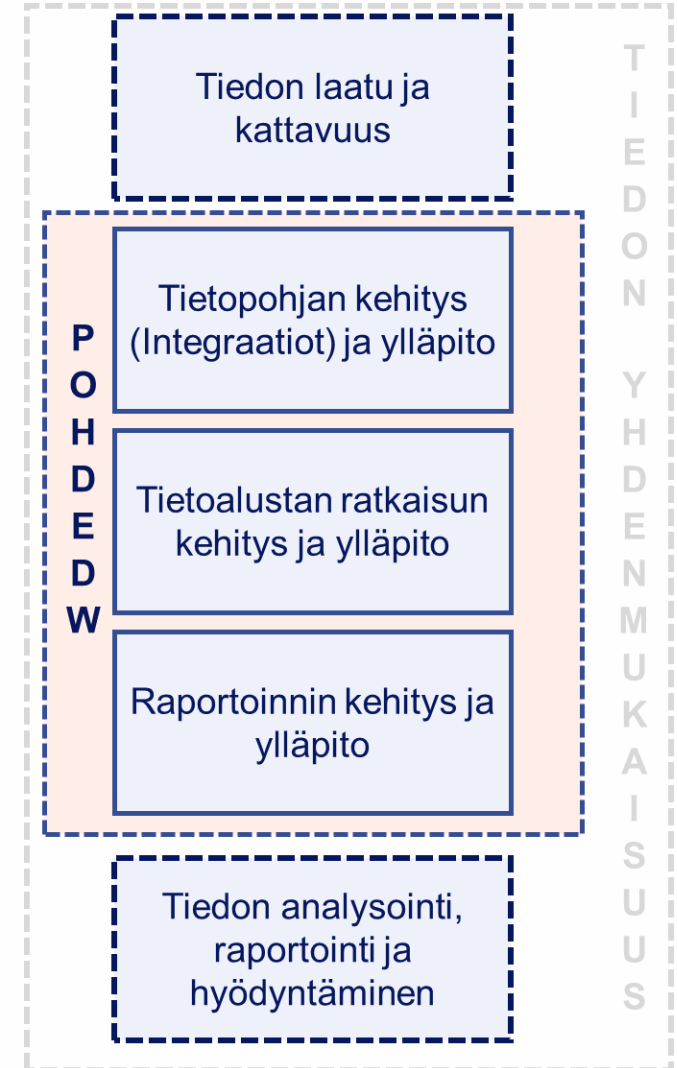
Tiedon laatu ja kattavuus

POHDEDW

Tietopohjan kehitys (Integraatiot) ja ylläpito

Tietoalustan ratkaisun kehitys ja ylläpito

Raportoinnin kehitys ja ylläpito

Tiedon analysointi, raportointi ja hyödyntäminen

TIEDON YHDENMUKAISUUS